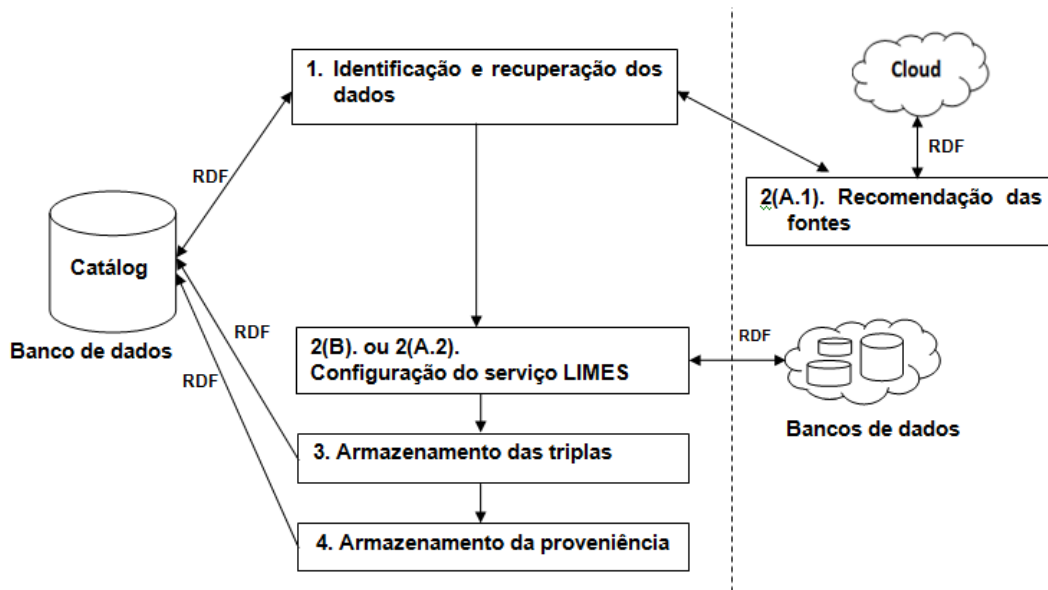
1. Identificação e recuperação dos dados

Cloud

RDF

RDF

2(A.1). Recomendação das fontes

Catálog

Banco de dados

RDF

RDF

2(B). ou 2(A.2).
Configuração do serviço LIMES

RDF

Bancos de dados

3. Armazenamento das triplas

4. Armazenamento da proveniência